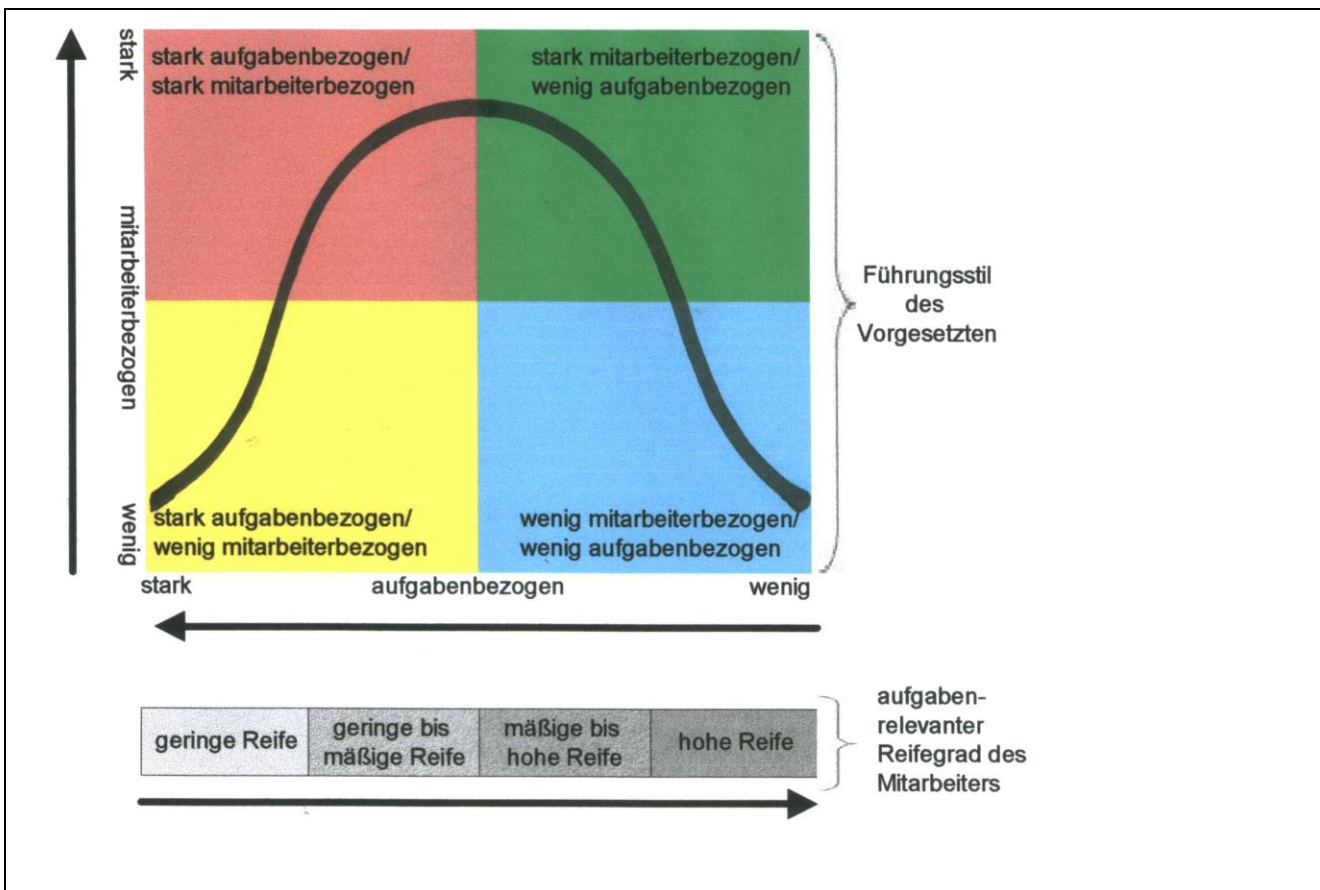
stark
mitarbeiterbezogen
wenig

stark aufgabenbezogen/ stark mitarbeiterbezogen

stark mitarbeiterbezogen/ wenig aufgabenbezogen

stark aufgabenbezogen/ wenig mitarbeiterbezogen

wenig mitarbeiterbezogen/ wenig aufgabenbezogen

Führungsstil des Vorgesetzten

stark
aufgabenbezogen
wenig

| geringe Reife | geringe bis mäßige Reife | mäßige bis hohe Reife | hohe Reife |
|---|---|---|---|

aufgabenrelevanter Reifegrad des Mitarbeiters